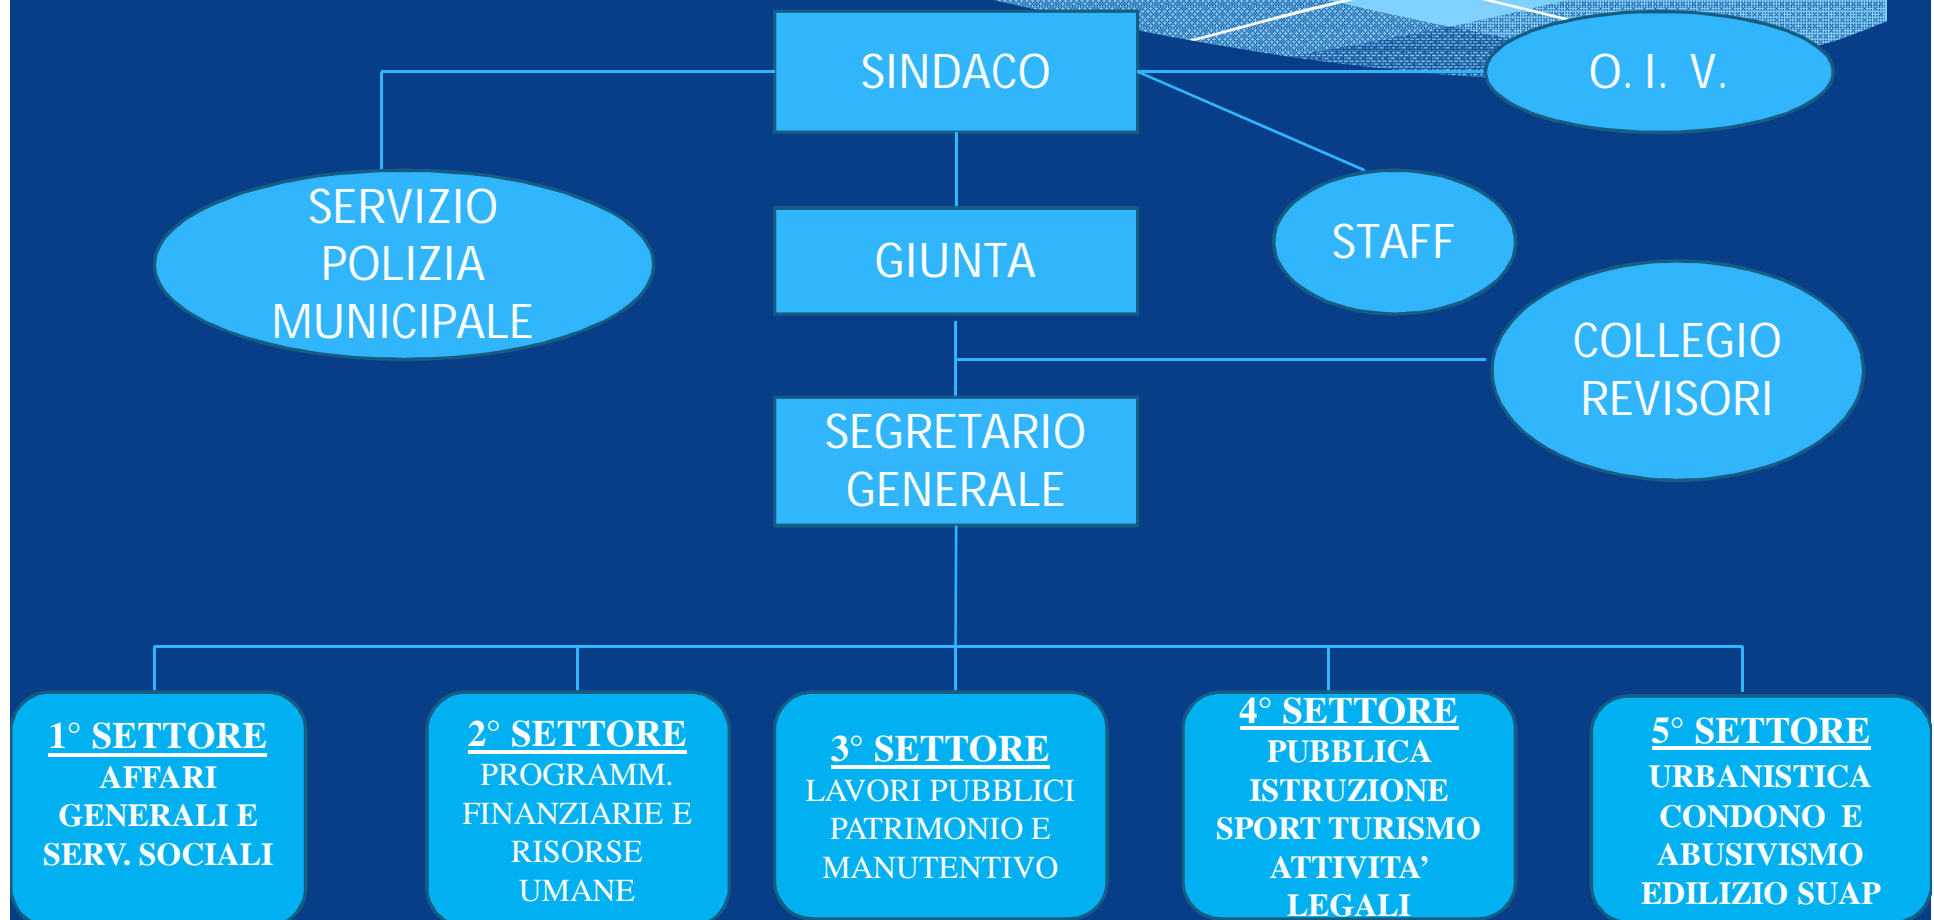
SINDACO

O. I. V.

SERVIZIO POLIZIA MUNICIPALE

GIUNTA

STAFF

COLLEGIO REVISORI

SEGRETARIO GENERALE

1° SETTORE
AFFARI GENERALI E SERV. SOCIALI

2° SETTORE
PROGRAMM. FINANZIARIE E RISORSE UMANE

3° SETTORE
LAVORI PUBBLICI PATRIMONIO E MANUTENTIVO

4° SETTORE
PUBBLICA ISTRUZIONE SPORT TURISMO ATTIVITA' LEGALI

5° SETTORE
URBANISTICA CONDONO E ABUSIVISMO EDILIZIO SUAP